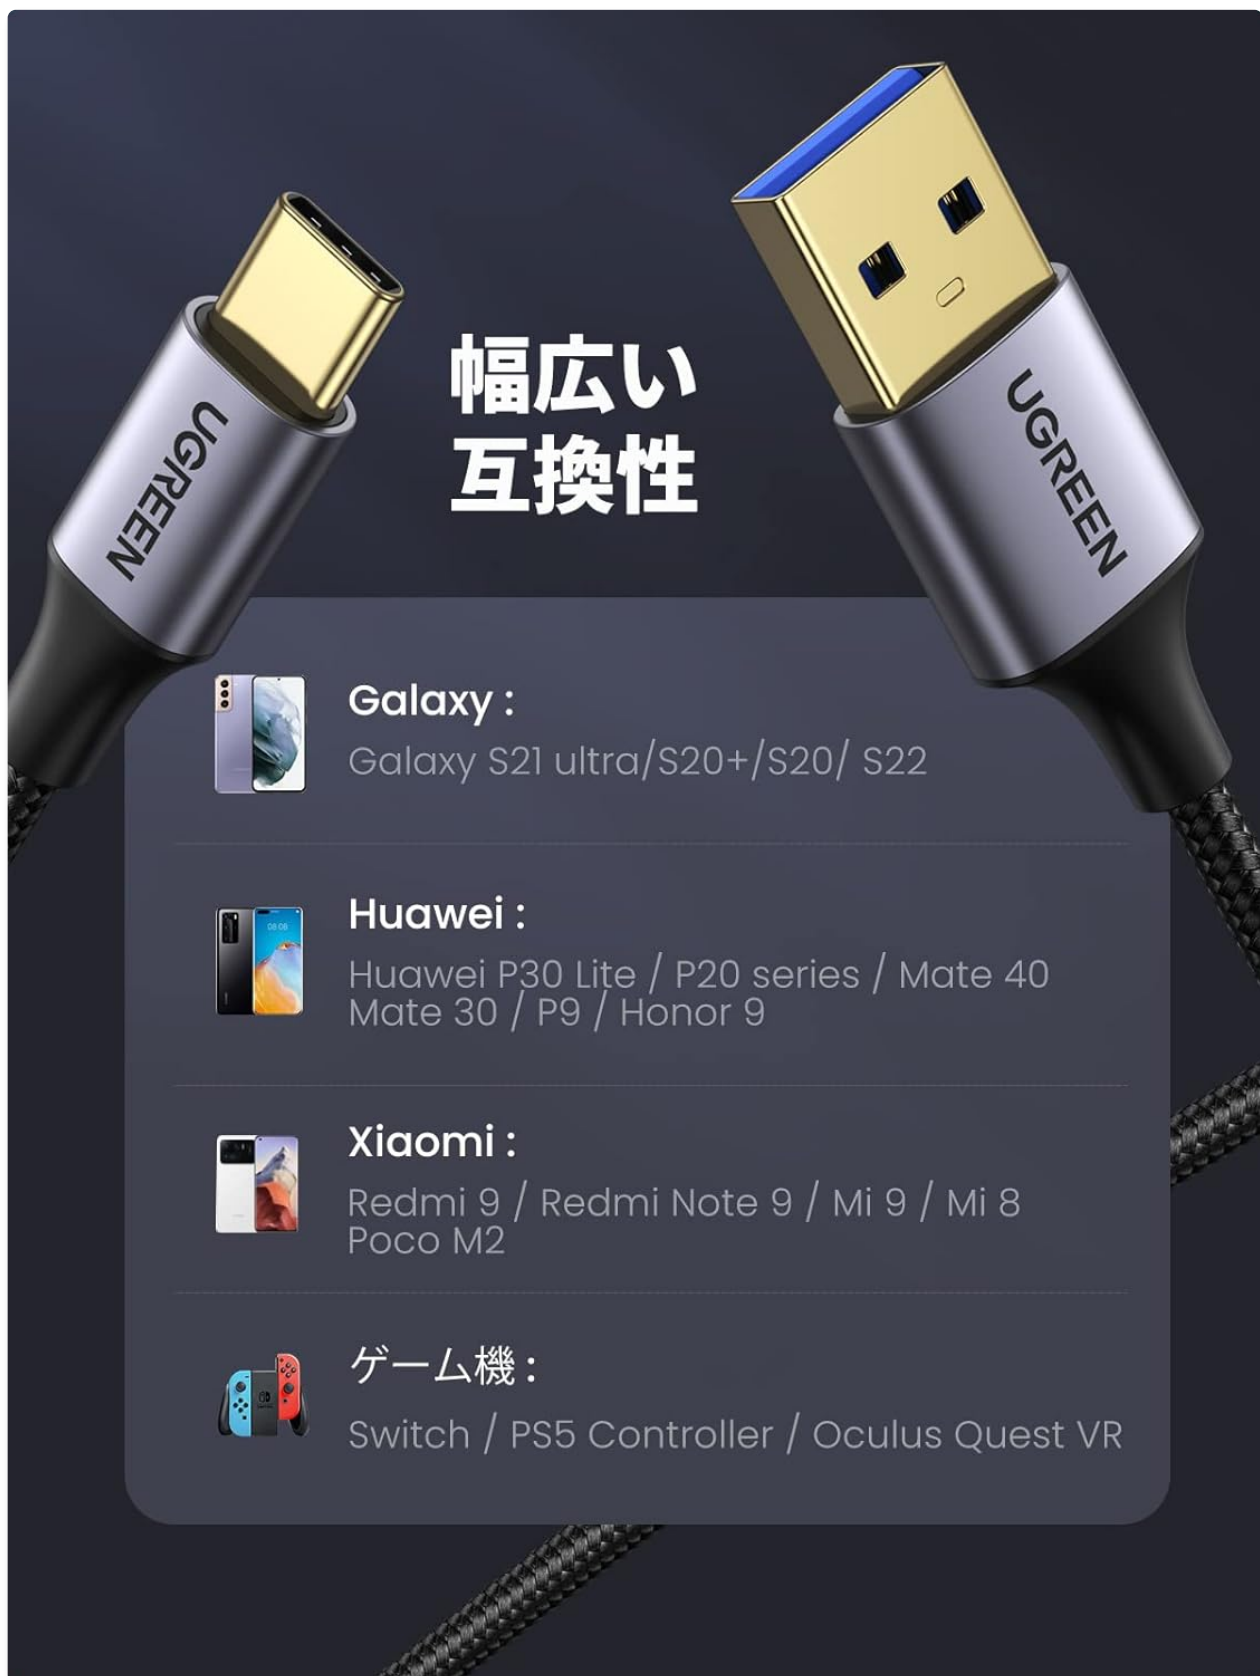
UGREEN

幅広い
互換性

UGREEN

Galaxy :
Galaxy S21 ultra/S20+/S20/ S22

Huawei :
Huawei P30 Lite / P20 series / Mate 40
Mate 30 / P9 / Honor 9

Xiaomi :
Redmi 9 / Redmi Note 9 / Mi 9 / Mi 8
Poco M2

ゲーム機 :
Switch / PS5 Controller / Oculus Quest VR